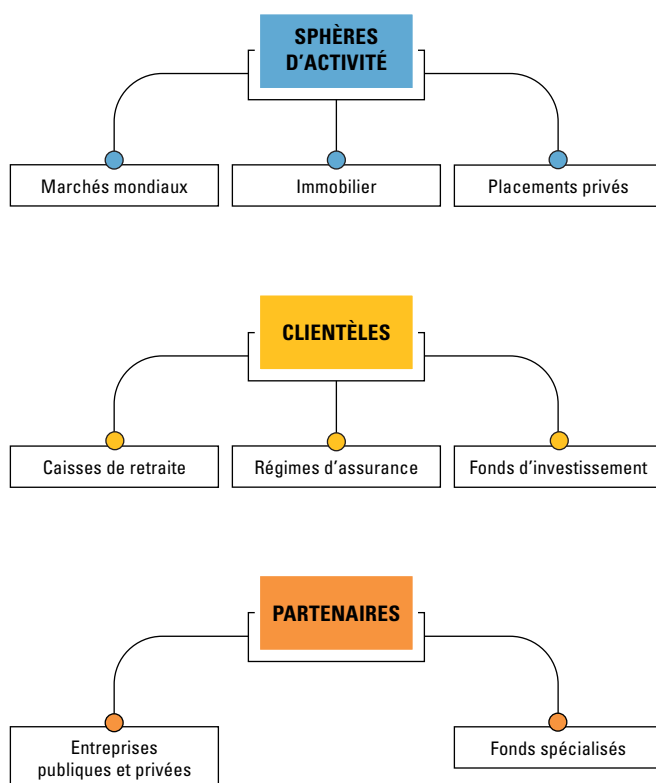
SPHÈRES D’ACTIVITÉ

Marchés mondiaux

Immobilier

Placements privés

CLIENTÈLES

Caisses de retraite

Régimes d’assurance

Fonds d’investissement

PARTENAIRES

Entreprises publiques et privées

Fonds spécialisés